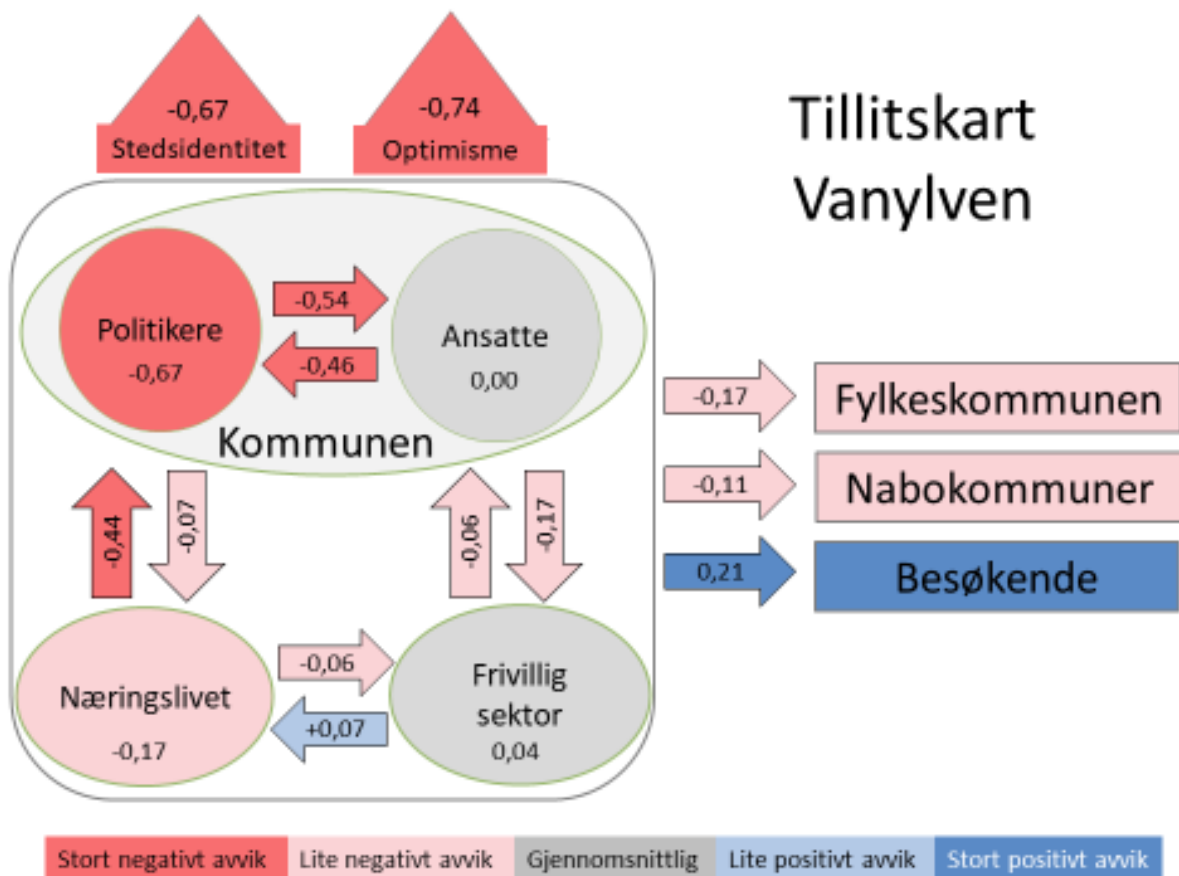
-0,67
Stedsidentitet

-0,74
Optimisme

Tillitskart
Vanylven

Politikere
-0,67

-0,54

-0,46

Ansatte
0,00

Kommunen

-0,17
Fylkeskommunen

-0,11
Nabokommuner

0,21
Besøkende

-0,44

-0,07

-0,06

-0,17

Næringslivet
-0,17

-0,06

+0,07

Frivillig
sektor
0,04

| Stort negativt avvik | Lite negativt avvik | Gjennomsnittlig | Lite positivt avvik | Stort positivt avvik |